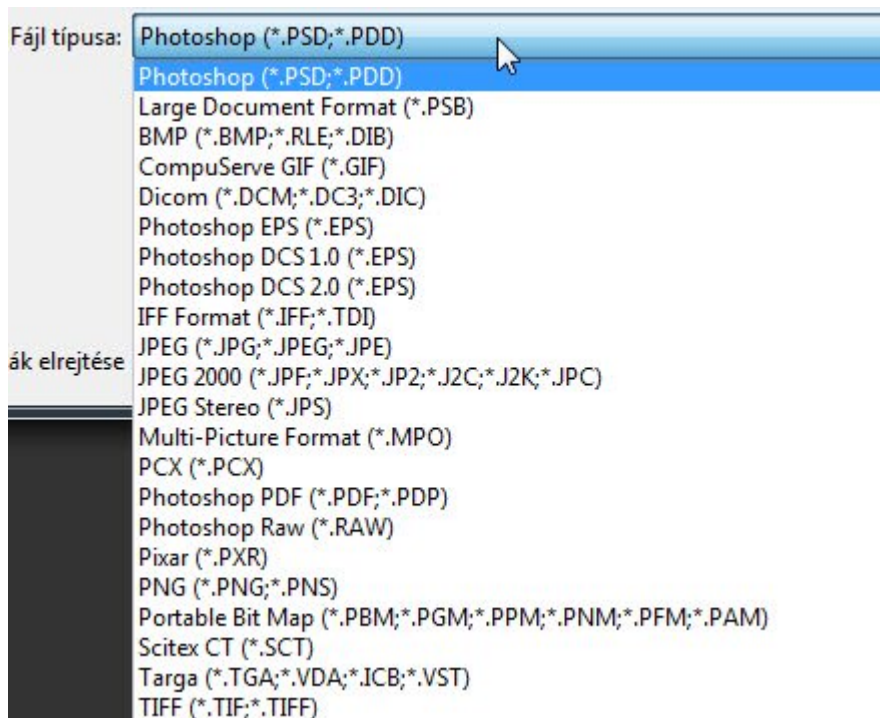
Fájl típusa: Photoshop (*.PSD;*.PDD)

Photoshop (*.PSD;*.PDD)
Large Document Format (*.PSB)
BMP (*.BMP;*.RLE;*.DIB)
CompuServe GIF (*.GIF)
Dicom (*.DCM;*.DC3;*.DIC)
Photoshop EPS (*.EPS)
Photoshop DCS 1.0 (*.EPS)
Photoshop DCS 2.0 (*.EPS)
IFF Format (*.IFF;*.TDI)
JPEG (*.JPG;*.JPEG;*.JPE)
JPEG 2000 (*.JPF;*.JPX;*.JP2;*.J2C;*.J2K;*.JPC)
JPEG Stereo (*.JPS)
Multi-Picture Format (*.MPO)
PCX (*.PCX)
Photoshop PDF (*.PDF;*.PDP)
Photoshop Raw (*.RAW)
Pixar (*.PXR)
PNG (*.PNG;*.PNS)
Portable Bit Map (*.PBM;*.PGM;*.PPM;*.PNM;*.PFM;*.PAM)
Scitex CT (*.SCT)
Targa (*.TGA;*.VDA;*.ICB;*.VST)
TIFF (*.TIF;*.TIFF)

ák elrejtése